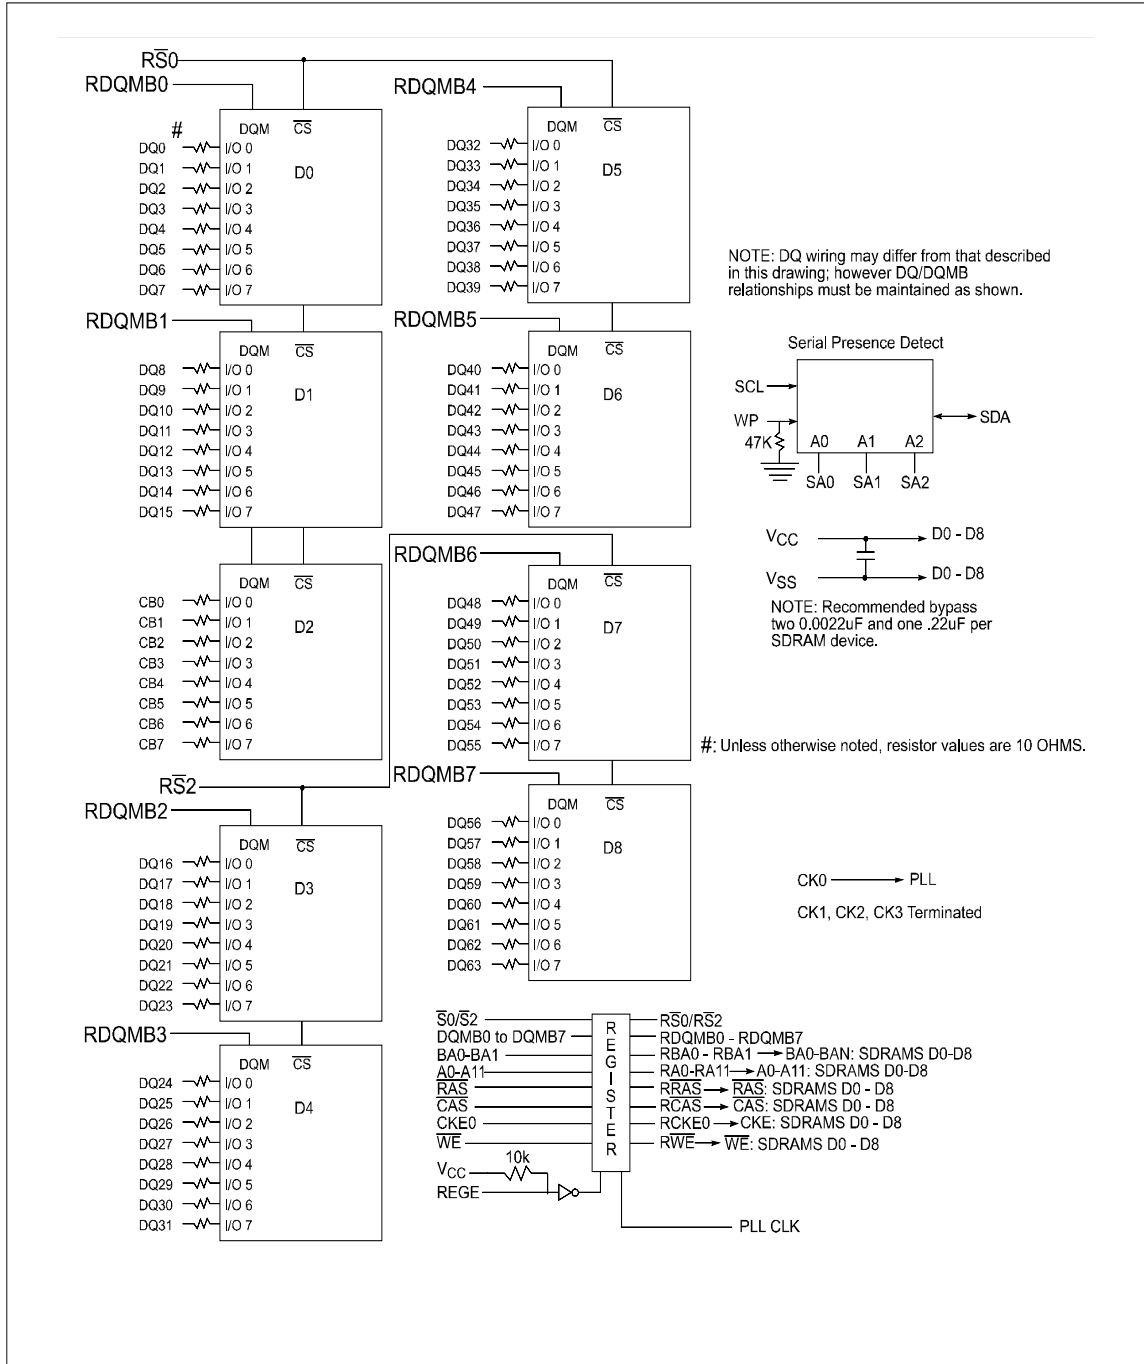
$R\overline{S}0$
RDQMB0
RDQMB4
#
DQM $\overline{CS}$
DQ0 I/O 0
DQ1 I/O 1
DQ2 I/O 2
DQ3 I/O 3
DQ4 I/O 4
DQ5 I/O 5
DQ6 I/O 6
DQ7 I/O 7
D0

DQM $\overline{CS}$
DQ32 I/O 0
DQ33 I/O 1
DQ34 I/O 2
DQ35 I/O 3
DQ36 I/O 4
DQ37 I/O 5
DQ38 I/O 6
DQ39 I/O 7
D5

NOTE: DQ wiring may differ from that described in this drawing; however DQ/DQMB relationships must be maintained as shown.

RDQMB1
RDQMB5
DQM $\overline{CS}$
DQ8 I/O 0
DQ9 I/O 1
DQ10 I/O 2
DQ11 I/O 3
DQ12 I/O 4
DQ13 I/O 5
DQ14 I/O 6
DQ15 I/O 7
D1

DQM $\overline{CS}$
DQ40 I/O 0
DQ41 I/O 1
DQ42 I/O 2
DQ43 I/O 3
DQ44 I/O 4
DQ45 I/O 5
DQ46 I/O 6
DQ47 I/O 7
D6

Serial Presence Detect
SCL
WP
47K
A0 A1 A2
SDA
SA0 SA1 SA2

$V_{CC}$ D0 - D8
$V_{SS}$ D0 - D8
NOTE: Recommended bypass two 0.0022uF and one .22uF per SDRAM device.

DQM $\overline{CS}$
CB0 I/O 0
CB1 I/O 1
CB2 I/O 2
CB3 I/O 3
CB4 I/O 4
CB5 I/O 5
CB6 I/O 6
CB7 I/O 7
D2

RDQMB6
DQM $\overline{CS}$
DQ48 I/O 0
DQ49 I/O 1
DQ50 I/O 2
DQ51 I/O 3
DQ52 I/O 4
DQ53 I/O 5
DQ54 I/O 6
DQ55 I/O 7
D7

#: Unless otherwise noted, resistor values are 10 OHMS.

$R\overline{S}2$
RDQMB2
RDQMB7
DQM $\overline{CS}$
DQ16 I/O 0
DQ17 I/O 1
DQ18 I/O 2
DQ19 I/O 3
DQ20 I/O 4
DQ21 I/O 5
DQ22 I/O 6
DQ23 I/O 7
D3

DQM $\overline{CS}$
DQ56 I/O 0
DQ57 I/O 1
DQ58 I/O 2
DQ59 I/O 3
DQ60 I/O 4
DQ61 I/O 5
DQ62 I/O 6
DQ63 I/O 7
D8

CK0 PLL
CK1, CK2, CK3 Terminated

RDQMB3
DQM $\overline{CS}$
DQ24 I/O 0
DQ25 I/O 1
DQ26 I/O 2
DQ27 I/O 3
DQ28 I/O 4
DQ29 I/O 5
DQ30 I/O 6
DQ31 I/O 7
D4

$\overline{S}0/\overline{S}2$
DQMB0 to DQMB7
BA0-BA1
A0-A11
$\overline{RAS}$
$\overline{CAS}$
CKE0
$\overline{WE}$
$V_{CC}$ 10k
REGE
REGISTER
$R\overline{S}0/R\overline{S}2$
RDQMB0 - RDQMB7
RBA0 - RBA1 → BA0-BAN: SDRAMS D0-D8
RA0-RA11 → A0-A11: SDRAMS D0-D8
$R\overline{RAS}$ → $\overline{RAS}$: SDRAMS D0 - D8
$R\overline{CAS}$ → $\overline{CAS}$: SDRAMS D0 - D8
RCKE0 → CKE: SDRAMS D0 - D8
$R\overline{WE}$ → $\overline{WE}$: SDRAMS D0 - D8
PLL CLK